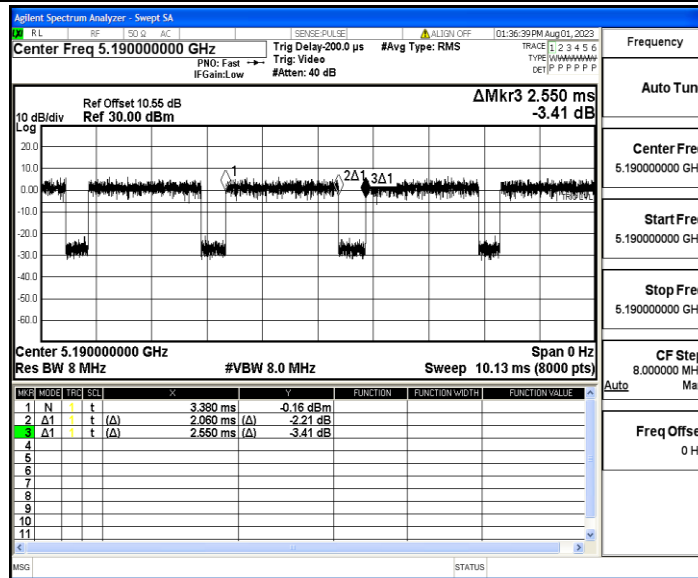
Agilent Spectrum Analyzer - Swept SA
RL RF 50 Ω AC SENSE:PULSE ALIGN OFF 01:36:39 PM Aug 01, 2023
Center Freq 5.190000000 GHz
PNO: Fast
IFGain:Low
Trig Delay-200.0 µs
Trig: Video
#Atten: 40 dB
#Avg Type: RMS
TRACE 1 2 3 4 5 6
TYPE WWWWWW
DET P P P P P P
Frequency

Ref Offset 10.55 dB
10 dB/div Ref 30.00 dBm
Log
ΔMkr3 2.550 ms
-3.41 dB
20.0
10.0
0.00
-10.0
-20.0
-30.0
-40.0
-50.0
-60.0
1
2Δ1
3Δ1
TRIG LVL

Center 5.190000000 GHz
Res BW 8 MHz
#VBW 8.0 MHz
Span 0 Hz
Sweep 10.13 ms (8000 pts)

| MKR | MODE | TRC | SCL | X | Y | FUNCTION | FUNCTION WIDTH | FUNCTION VALUE |
|---|---|---|---|---|---|---|---|---|
| 1 | N | 1 | t | 3.380 ms | -0.16 dBm | | | |
| 2 | Δ1 | 1 | t (Δ) | 2.060 ms | (Δ) -2.21 dB | | | |
| 3 | Δ1 | 1 | t (Δ) | 2.550 ms | (Δ) -3.41 dB | | | |
| 4 | | | | | | | | |
| 5 | | | | | | | | |
| 6 | | | | | | | | |
| 7 | | | | | | | | |
| 8 | | | | | | | | |
| 9 | | | | | | | | |
| 10 | | | | | | | | |
| 11 | | | | | | | | |

Auto Tun
Center Fre
5.190000000 GH
Start Fre
5.190000000 GH
Stop Fre
5.190000000 GH
CF Ste
8.000000 MH
Auto Ma
Freq Offse
0 H
MSG
STATUS